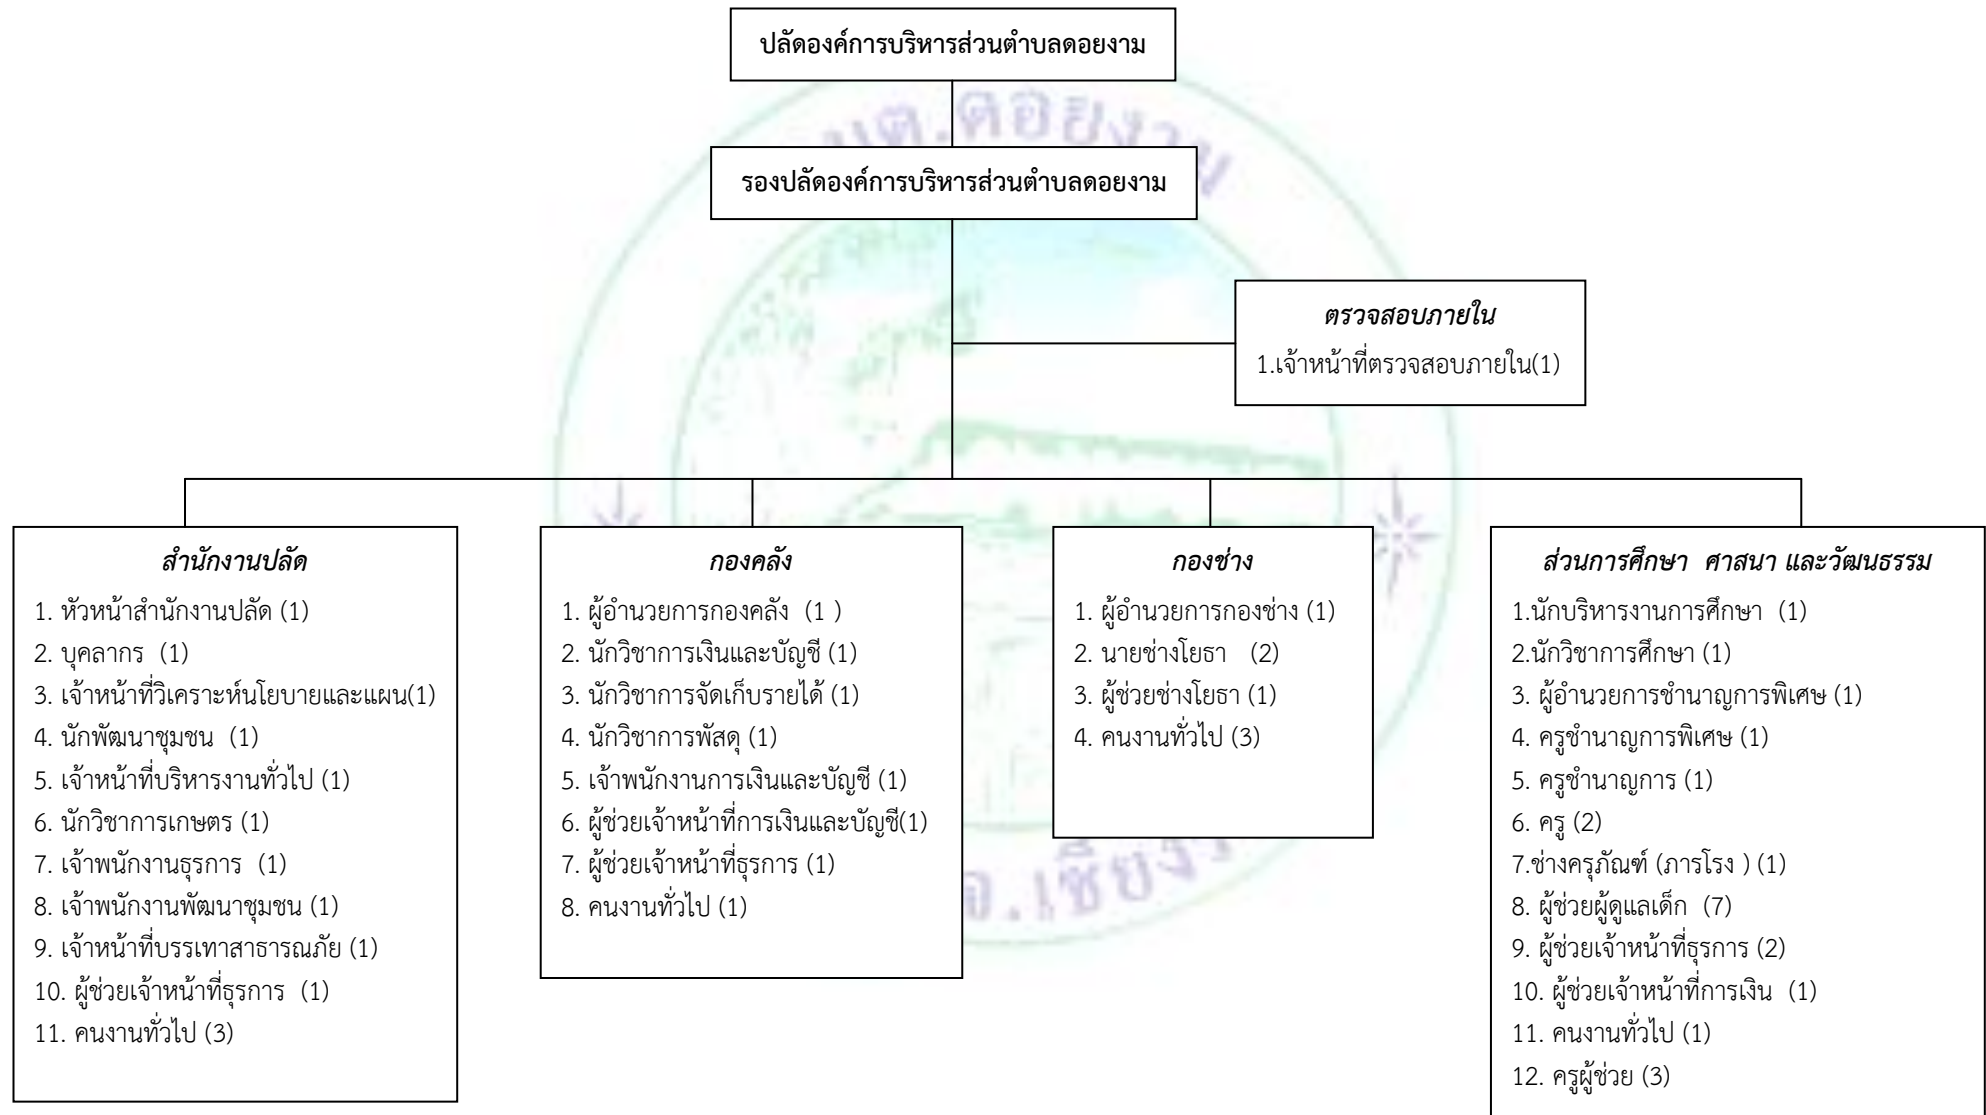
ปลัดองค์การบริหารส่วนตำบลดอยงาม

อบต.ดอยงาม

รองปลัดองค์การบริหารส่วนตำบลดอยงาม

ตรวจสอบภายใน
1.เจ้าหน้าที่ตรวจสอบภายใน(1)

สำนักงานปลัด
1. หัวหน้าสำนักงานปลัด (1)
2. บุคลากร (1)
3. เจ้าหน้าที่วิเคราะห์นโยบายและแผน(1)
4. นักพัฒนาชุมชน (1)
5. เจ้าหน้าที่บริหารงานทั่วไป (1)
6. นักวิชาการเกษตร (1)
7. เจ้าพนักงานธุรการ (1)
8. เจ้าพนักงานพัฒนาชุมชน (1)
9. เจ้าหน้าที่บรรเทาสาธารณภัย (1)
10. ผู้ช่วยเจ้าหน้าที่ธุรการ (1)
11. คนงานทั่วไป (3)

กองคลัง
1. ผู้อำนวยการกองคลัง (1 )
2. นักวิชาการเงินและบัญชี (1)
3. นักวิชาการจัดเก็บรายได้ (1)
4. นักวิชาการพัสดุ (1)
5. เจ้าพนักงานการเงินและบัญชี (1)
6. ผู้ช่วยเจ้าหน้าที่การเงินและบัญชี(1)
7. ผู้ช่วยเจ้าหน้าที่ธุรการ (1)
8. คนงานทั่วไป (1)

กองช่าง
1. ผู้อำนวยการกองช่าง (1)
2. นายช่างโยธา (2)
3. ผู้ช่วยช่างโยธา (1)
4. คนงานทั่วไป (3)

ส่วนการศึกษา ศาสนา และวัฒนธรรม
1.นักบริหารงานการศึกษา (1)
2.นักวิชาการศึกษา (1)
3. ผู้อำนวยการชำนาญการพิเศษ (1)
4. ครูชำนาญการพิเศษ (1)
5. ครูชำนาญการ (1)
6. ครู (2)
7.ช่างครุภัณฑ์ (ภารโรง ) (1)
8. ผู้ช่วยผู้ดูแลเด็ก (7)
9. ผู้ช่วยเจ้าหน้าที่ธุรการ (2)
10. ผู้ช่วยเจ้าหน้าที่การเงิน (1)
11. คนงานทั่วไป (1)
12. ครูผู้ช่วย (3)

จ.เชียงราย